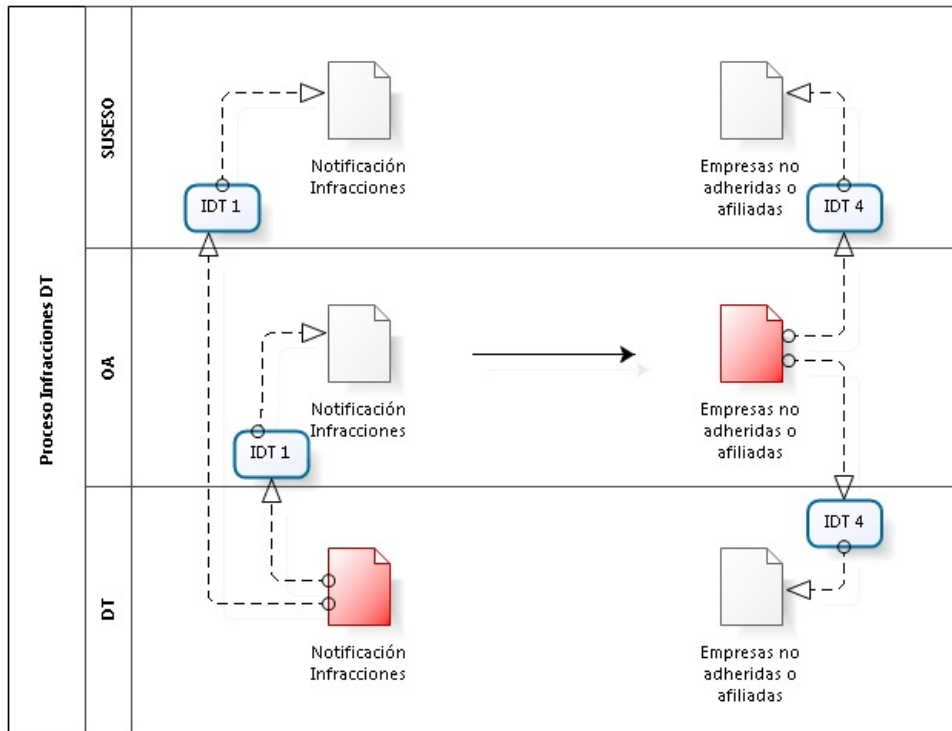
Proceso Infracciones DT

SUSESO

IDT 1

Notificación Infracciones

Empresas no adheridas o afiliadas

IDT 4

OA

Notificación Infracciones

IDT 1

Empresas no adheridas o afiliadas

DT

IDT 4

Notificación Infracciones

Empresas no adheridas o afiliadas